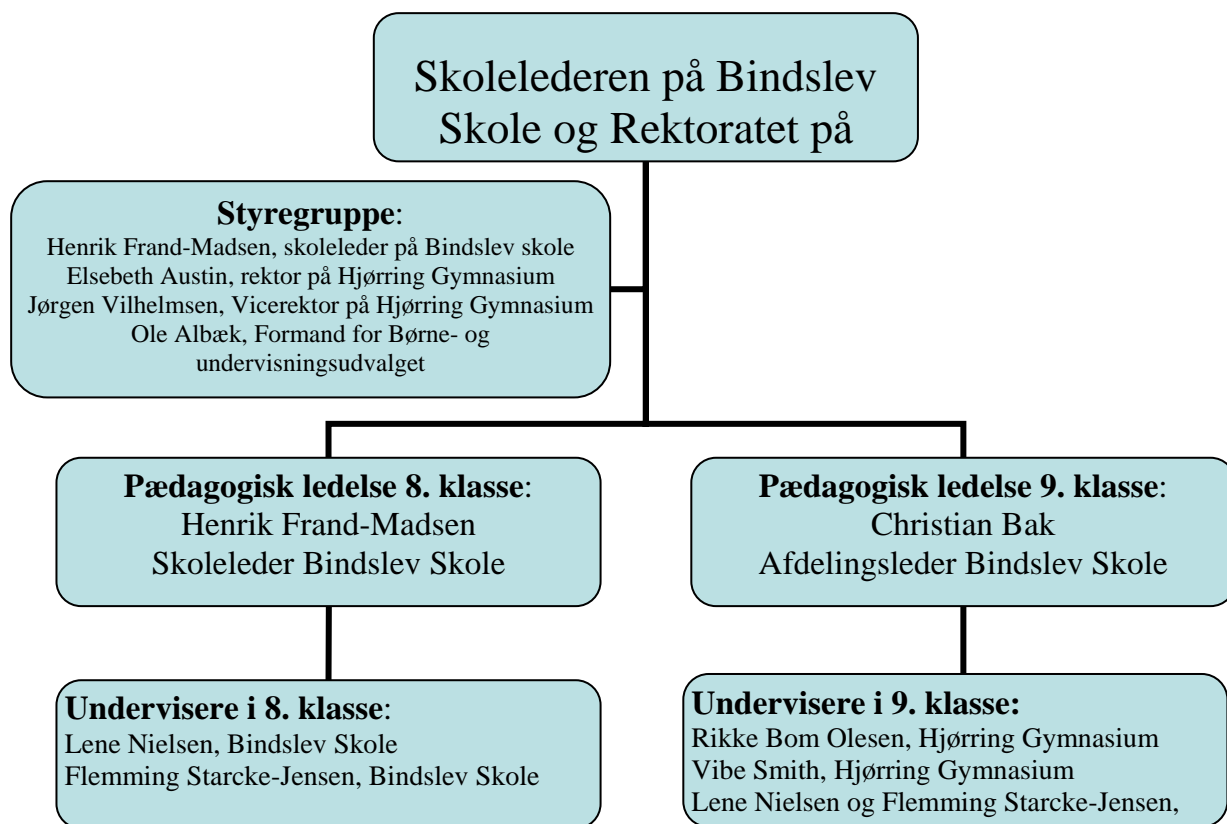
Skolelederen på Bindslev Skole og Rektoratet på

**Styregruppe**:
Henrik Frand-Madsen, skoleleder på Bindslev skole
Elsebeth Austin, rektor på Hjørring Gymnasium
Jørgen Vilhelmsen, Vicerektor på Hjørring Gymnasium
Ole Albæk, Formand for Børne- og undervisningsudvalget

**Pædagogisk ledelse 8. klasse**:
Henrik Frand-Madsen
Skoleleder Bindslev Skole

**Pædagogisk ledelse 9. klasse**:
Christian Bak
Afdelingsleder Bindslev Skole

**Undervisere i 8. klasse**:
Lene Nielsen, Bindslev Skole
Flemming Starcke-Jensen, Bindslev Skole

**Undervisere i 9. klasse:**
Rikke Bom Olesen, Hjørring Gymnasium
Vibe Smith, Hjørring Gymnasium
Lene Nielsen og Flemming Starcke-Jensen,